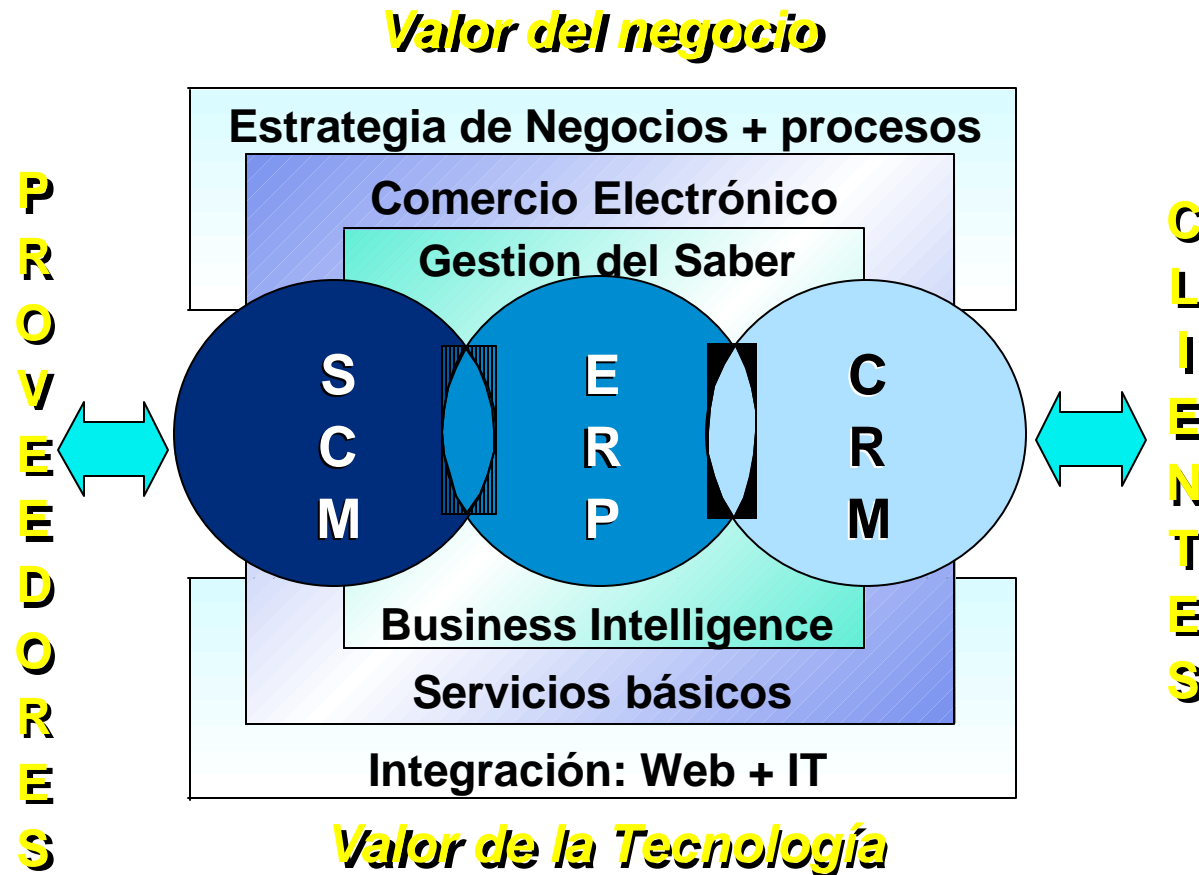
Valor del negocio

PROVEEDORES

Estrategia de Negocios + procesos

Comercio Electrónico

Gestion del Saber

SCM

ERP

CRM

Business Intelligence

Servicios básicos

Integración: Web + IT

CLIENTES

Valor de la Tecnología